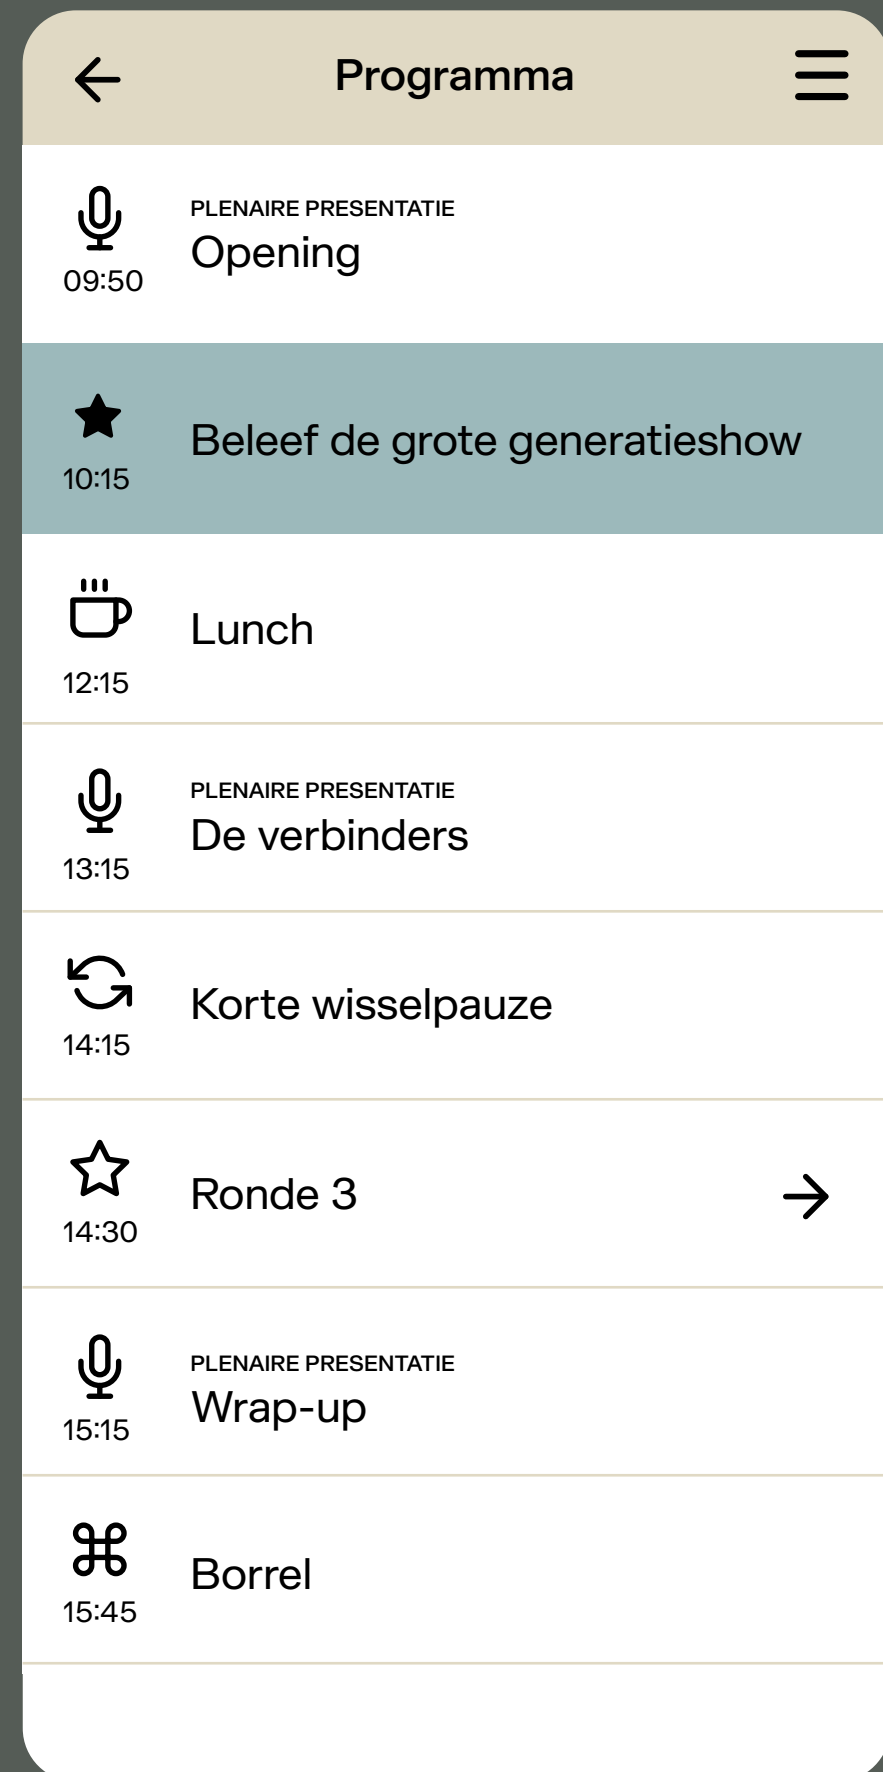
Programma

09:50
PLENAIRE PRESENTATIE
Opening

10:15
Beleef de grote generatieshow

12:15
Lunch

13:15
PLENAIRE PRESENTATIE
De verbinders

14:15
Korte wisselpauze

14:30
Ronde 3

15:15
PLENAIRE PRESENTATIE
Wrap-up

15:45
Borrel